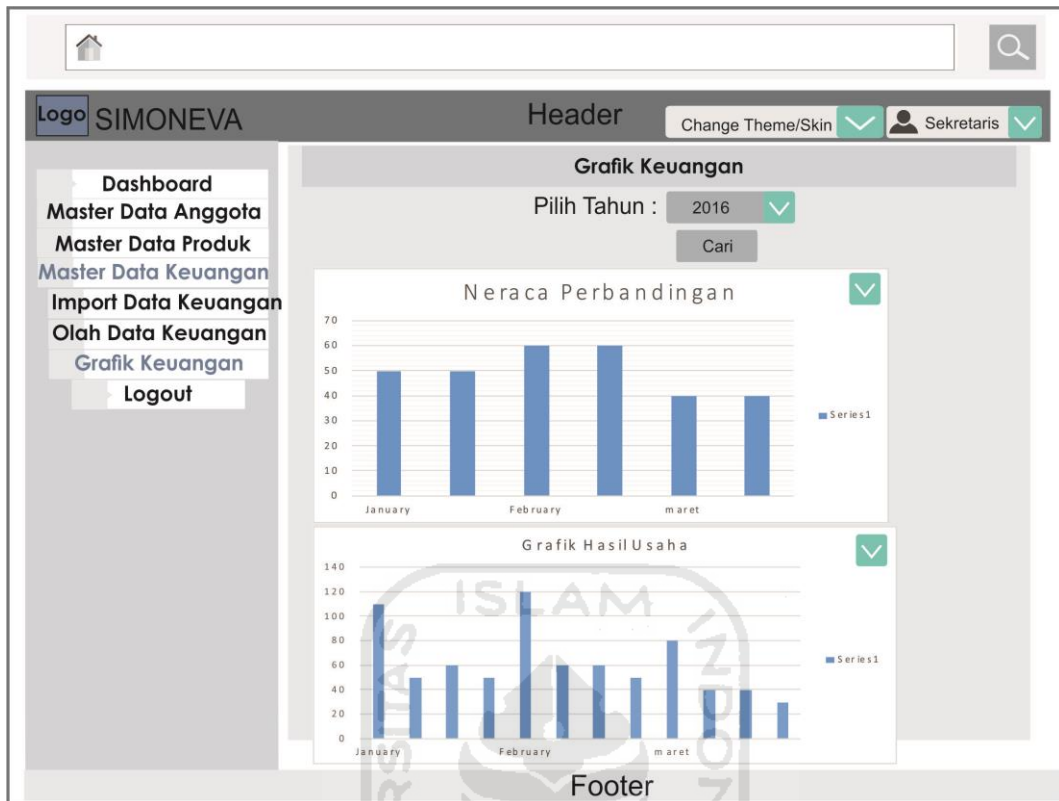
Logo SIMONEVA

Header

Change Theme/Skin

Sekretaris

Dashboard
Master Data Anggota
Master Data Produk
Master Data Keuangan
Import Data Keuangan
Olah Data Keuangan
Grafik Keuangan
Logout

Grafik Keuangan

Pilih Tahun : 2016

Cari

Neraca Perbandingan

70
60
50
40
30
20
10
0

January February maret

Series1

Grafik Hasil Usaha

140
120
100
80
60
40
20
0

January February maret

Series1

ISLAM

Footer